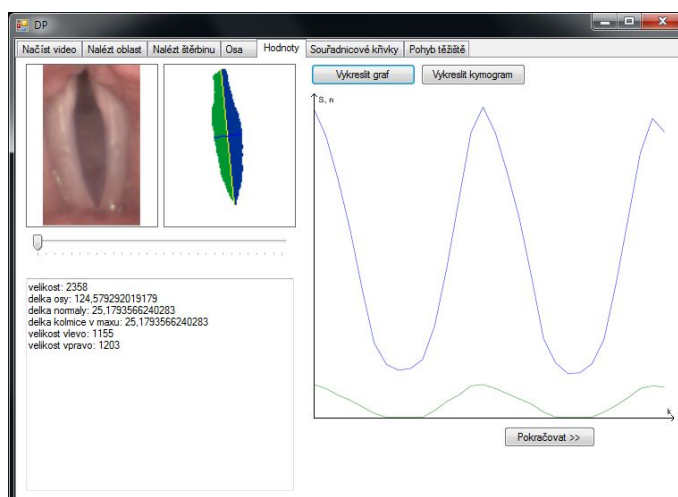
DP

Načíst video | Nalézt oblast | Nalézt štěrbinu | Osa | Hodnoty | Souřadnicové křivky | Pohyb těžiště

Vykreslit graf

Vykreslit kymogram

S, n

k

velikost: 2358
delka osy: 124,579292019179
delka normaly: 25,1793566240283
delka kolmice v maxu: 25,1793566240283
velikost vlevo: 1155
velikost vpravo: 1203

Pokračovat >>